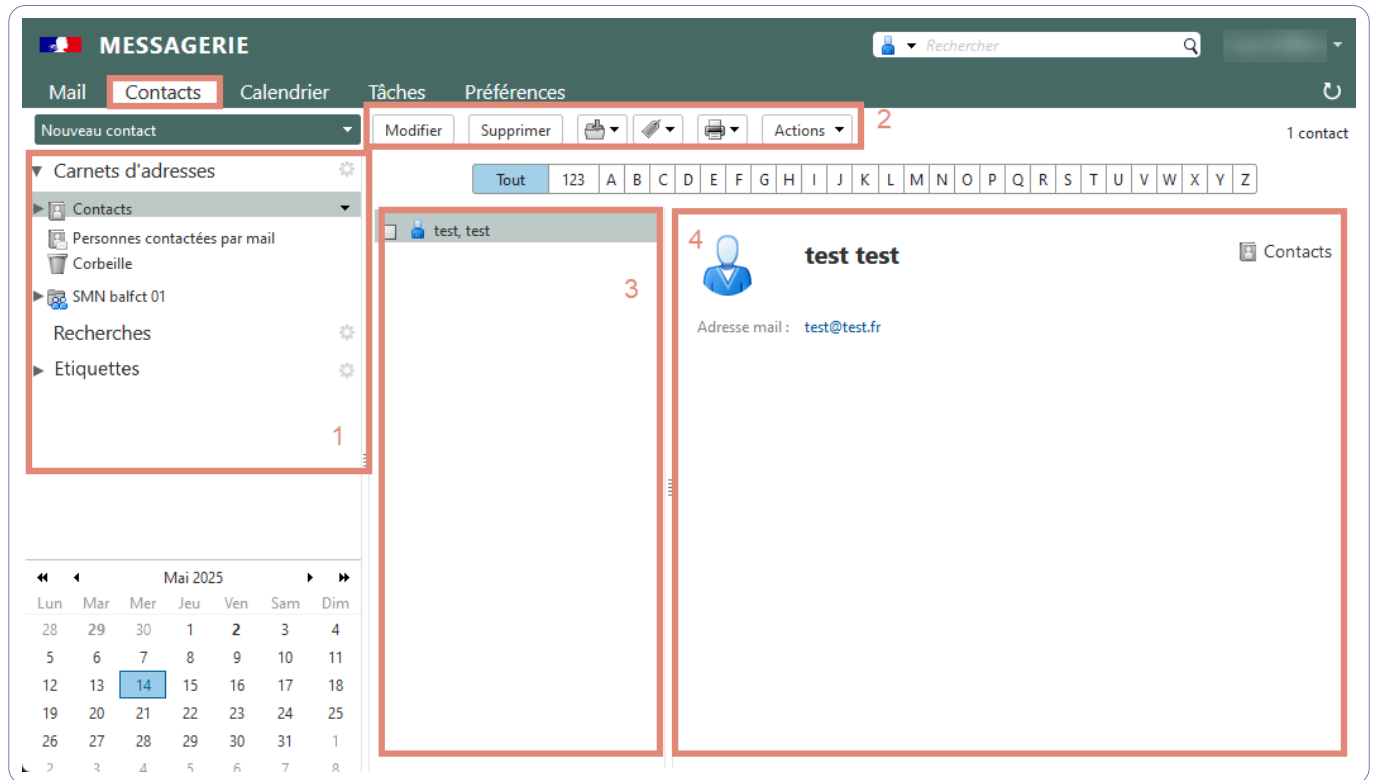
MESSAGERIE

Rechercher

Mail Contacts Calendrier Tâches Préférences

Nouveau contact

Modifier Supprimer Actions 2

1 contact

Tout 123 A B C D E F G H I J K L M N O P Q R S T U V W X Y Z

Carnets d'adresses

Contacts

Personnes contactées par mail

Corbeille

SMN balfct 01

Recherches

Etiquettes

1

test, test

3

4

test test

Contacts

Adresse mail : test@test.fr

Mai 2025

| Lun | Mar | Mer | Jeu | Ven | Sam | Dim |
|---|---|---|---|---|---|---|
| 28 | 29 | 30 | 1 | 2 | 3 | 4 |
| 5 | 6 | 7 | 8 | 9 | 10 | 11 |
| 12 | 13 | 14 | 15 | 16 | 17 | 18 |
| 19 | 20 | 21 | 22 | 23 | 24 | 25 |
| 26 | 27 | 28 | 29 | 30 | 31 | 1 |
| 2 | 3 | 4 | 5 | 6 | 7 | 8 |